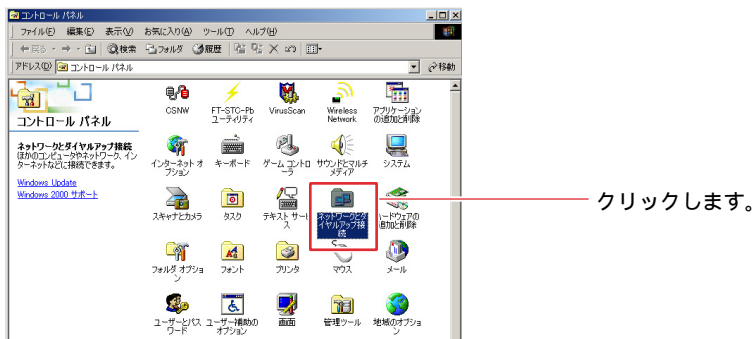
コントロール パネル

ファイル(F) 編集(E) 表示(V) お気に入り(A) ツール(T) ヘルプ(H)

← 戻る · → · 検索 フォルダ 履歴

アドレス(D) コントロール パネル 移動

コントロール パネル

ネットワークとダイヤルアップ接続
ほかのコンピュータやネットワーク、インターネットなどに接続できます。

Windows Update
Windows 2000 サポート

CSNW
FT-STC-Pb ユーティリティ
VirusScan
Wireless Network
アプリケーションの追加と削除
インターネット オプション
キーボード
ゲーム コントローラ
サウンドとマルチメディア
システム
スキャナとカメラ
タスク
テキスト サービス
ネットワークとダイヤルアップ接続
ハードウェアの追加と削除
フォルダ オプション
フォント
プリンタ
マウス
メール
ユーザーとパスワード
ユーザー補助のオプション
画面
管理ツール
地域のオプション

クリックします。